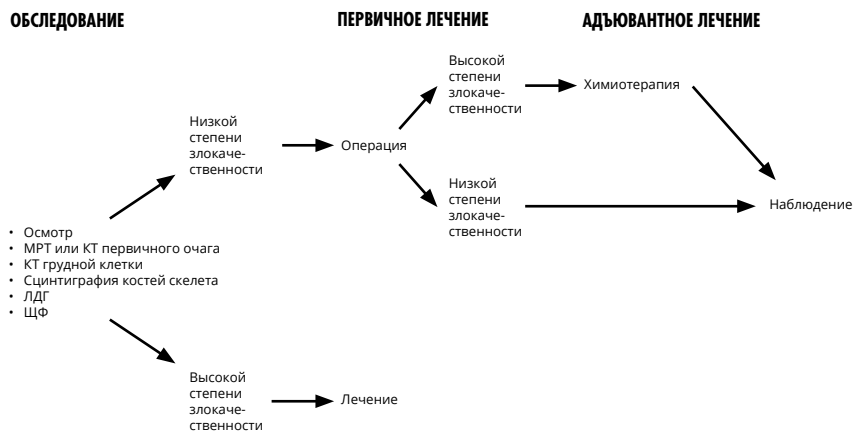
ОБСЛЕДОВАНИЕ

ПЕРВИЧНОЕ ЛЕЧЕНИЕ

АДЪЮВАНТНОЕ ЛЕЧЕНИЕ

- Осмотр
- МРТ или КТ первичного очага
- КТ грудной клетки
- Сцинтиграфия костей скелета
- ЛДГ
- ЩФ

Низкой степени злокачественности

Операция

Высокой степени злокачественности

Химиотерапия

Низкой степени злокачественности

Наблюдение

Высокой степени злокачественности

Лечение